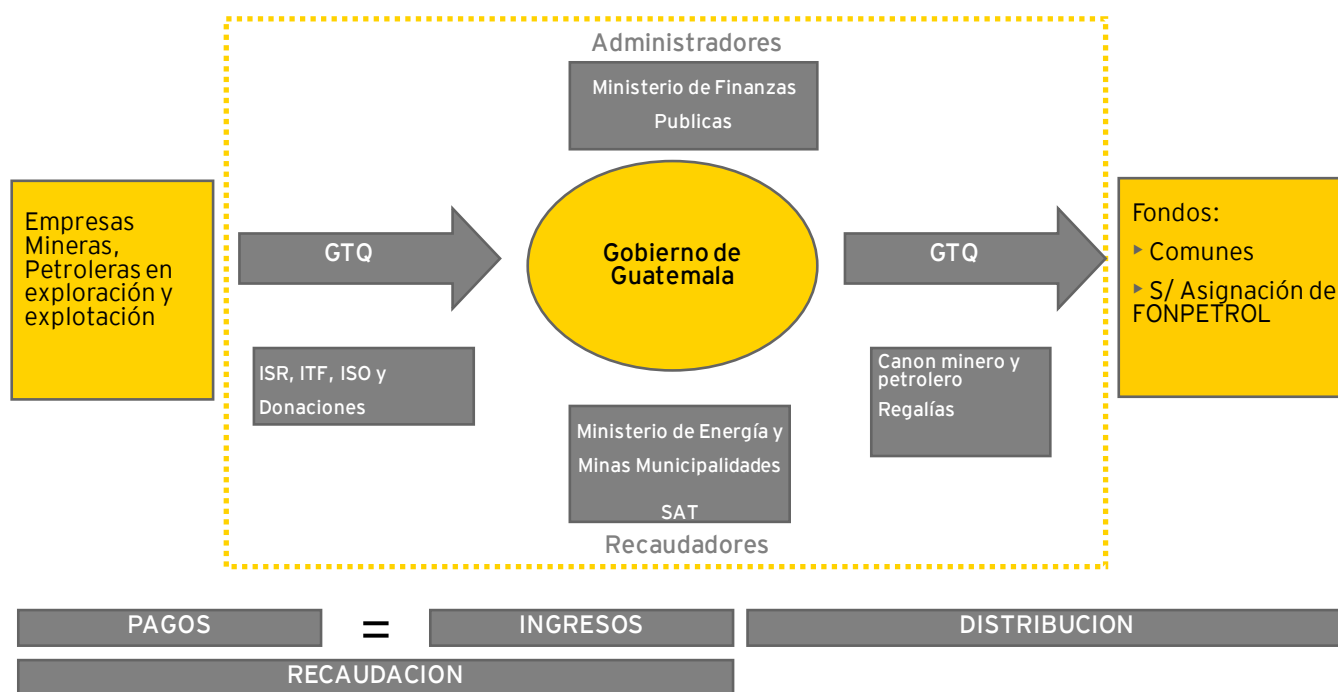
Administradores

Ministerio de Finanzas Publicas

Empresas Mineras, Petroleras en exploración y explotación

GTQ

Gobierno de Guatemala

GTQ

Fondos:
▸ Comunes
▸ S/ Asignación de FONPETROL

ISR, ITF, ISO y Donaciones

Canon minero y petrolero
Regalías

Ministerio de Energía y Minas Municipalidades
SAT

Recaudadores

PAGOS = INGRESOS DISTRIBUCION

RECAUDACION